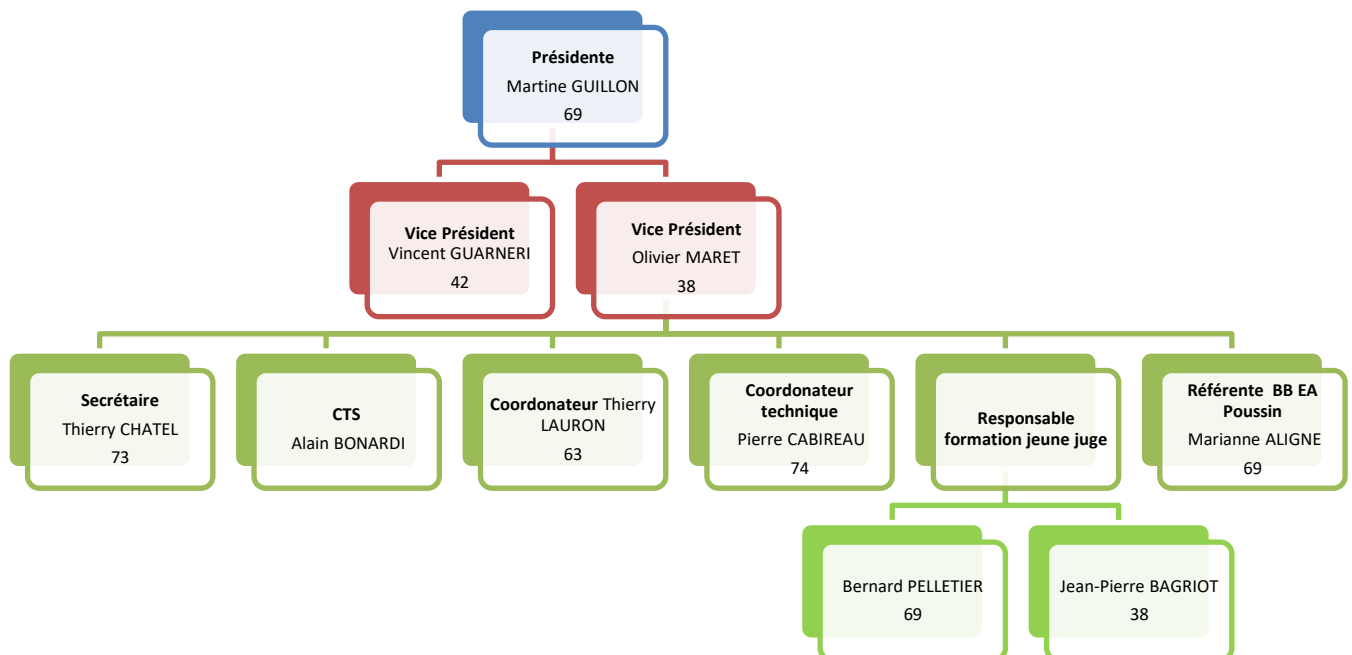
**Présidente**
Martine GUILLON
69

**Vice Président**
Vincent GUARNERI
42

**Vice Président**
Olivier MARET
38

**Secrétaire**
Thierry CHATEL
73

**CTS**
Alain BONARDI

**Coordonateur** Thierry LAURON
63

**Coordonateur technique**
Pierre CABIREAU
74

**Responsable formation jeune juge**

**Référente BB EA Poussin**
Marianne ALIGNE
69

Bernard PELLETIER
69

Jean-Pierre BAGRIOT
38